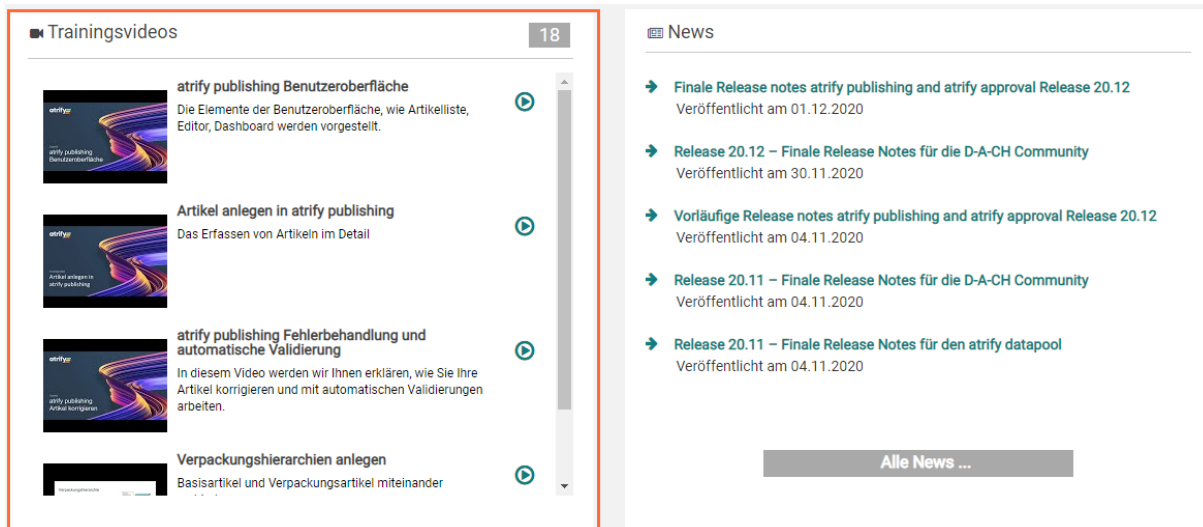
Trainingsvideos 18

atrify
atrify publishing
Benutzeroberfläche

atrify publishing Benutzeroberfläche
Die Elemente der Benutzeroberfläche, wie Artikelliste, Editor, Dashboard werden vorgestellt.

atrify
Artikel anlegen in
atrify publishing

Artikel anlegen in atrify publishing
Das Erfassen von Artikeln im Detail

atrify
atrify publishing
Artikel korrigieren

atrify publishing Fehlerbehandlung und automatische Validierung
In diesem Video werden wir Ihnen erklären, wie Sie Ihre Artikel korrigieren und mit automatischen Validierungen arbeiten.

Verpackungshierarchie

Verpackungshierarchien anlegen
Basisartikel und Verpackungsartikel miteinander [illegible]

News

Finale Release notes atrify publishing and atrify approval Release 20.12
Veröffentlicht am 01.12.2020

Release 20.12 – Finale Release Notes für die D-A-CH Community
Veröffentlicht am 30.11.2020

Vorläufige Release notes atrify publishing and atrify approval Release 20.12
Veröffentlicht am 04.11.2020

Release 20.11 – Finale Release Notes für die D-A-CH Community
Veröffentlicht am 04.11.2020

Release 20.11 – Finale Release Notes für den atrify datapool
Veröffentlicht am 04.11.2020

Alle News ...